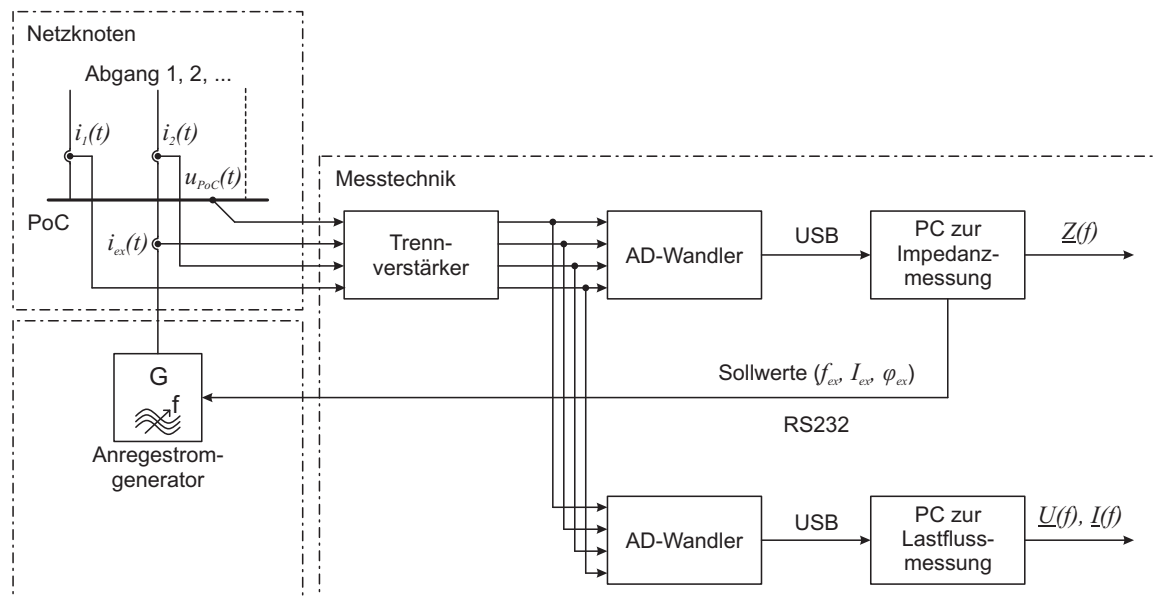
Netzknoten

Abgang 1, 2, ...

$i_1(t)$

$i_2(t)$

$u_{PoC}(t)$

PoC

$i_{ex}(t)$

Messtechnik

Trennverstärker

AD-Wandler

USB

PC zur Impedanzmessung

$\underline{Z}(f)$

G

f

Anregestromgenerator

Sollwerte ($f_{ex}$, $I_{ex}$, $\varphi_{ex}$)

RS232

AD-Wandler

USB

PC zur Lastflussmessung

$\underline{U}(f)$, $\underline{I}(f)$